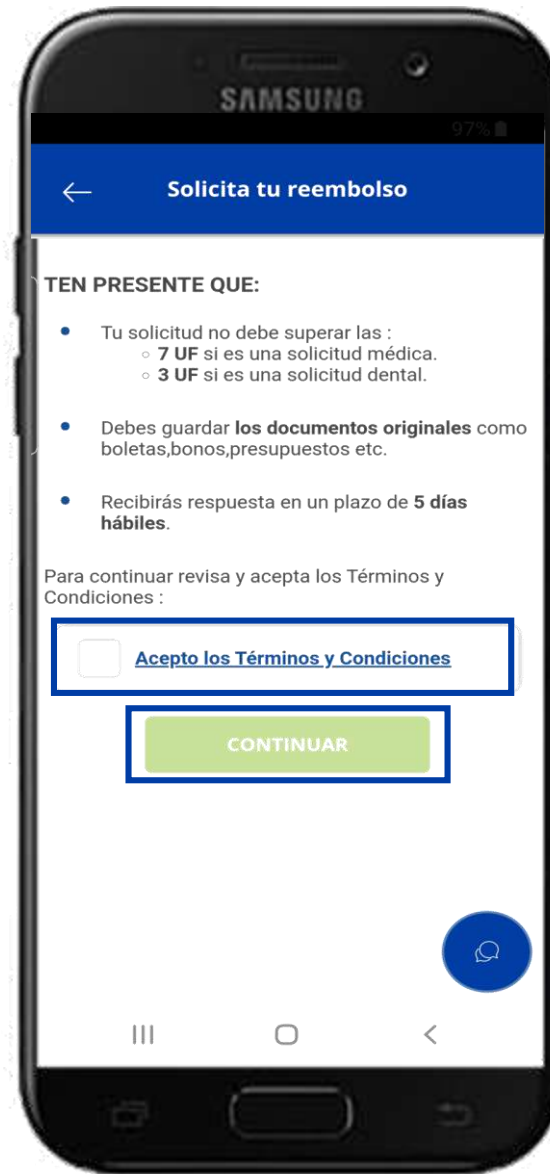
SAMSUNG

97%

←

Solicita tu reembolso

TEN PRESENTE QUE:

- Tu solicitud no debe superar las :
  - **7 UF** si es una solicitud médica.
  - **3 UF** si es una solicitud dental.

- Debes guardar **los documentos originales** como boletas,bonos,presupuestos etc.

- Recibirás respuesta en un plazo de **5 días hábiles**.

Para continuar revisa y acepta los Términos y Condiciones :

Acepto los Términos y Condiciones

CONTINUAR